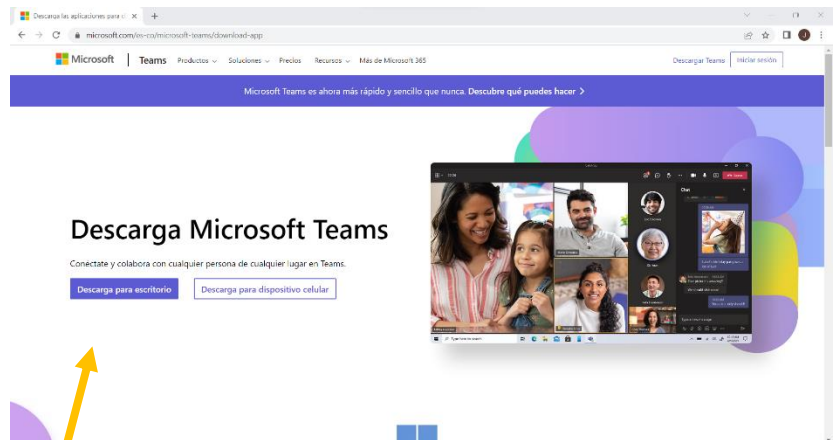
Descarga las aplicaciones para d ×
microsoft.com/es-co/microsoft-teams/download-app

Microsoft | Teams Productos Soluciones Precios Recursos Más de Microsoft 365 Descargar Teams Iniciar sesión

Microsoft Teams es ahora más rápido y sencillo que nunca. Descubre qué puedes hacer >

Descarga Microsoft Teams

Conéctate y colabora con cualquier persona de cualquier lugar en Teams.

Descarga para escritorio

Descarga para dispositivo celular

Chat